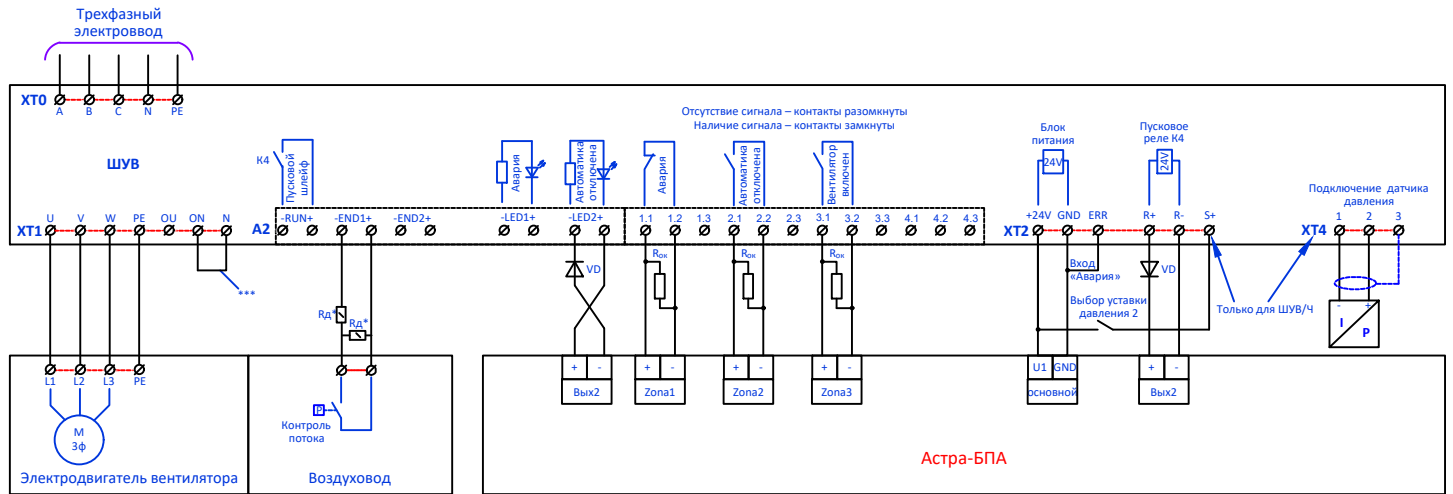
Трехфазный электроввод

XT0
A B C N PE

ШУВ

K4
Пусковой шлейф

Авария

Автоматика отключена

Отсутствие сигнала – контакты разомкнуты
Наличие сигнала – контакты замкнуты

Авария

Автоматика отключена

Вентилятор включен

Блок питания
24V

Пусковое реле K4
24V

Подключение датчика давления

XT1
U V W PE OU ON N

A2
-RUN+ -END1+ -END2+ -LED1+ -LED2+
1.1 1.2 1.3 2.1 2.2 2.3 3.1 3.2 3.3 4.1 4.2 4.3

XT2
+24V GND ERR R+ R- S+

XT4
1 2 3

***

VD

$R_{ок}$

$R_{ок}$

$R_{ок}$

Вход «Авария»

VD

Выбор уставки давления 2

Только для ШУВ/Ч

- +

I
P

Rд*
Rд*

L1 L2 L3 PE

M
3ф

P
Контроль потока

+ -
Вых2

+ -
Zona1

+ -
Zona2

+ -
Zona3

U1 GND
основной

+ -
Вых2

Электродвигатель вентилятора

Воздуховод

Астра-БПА